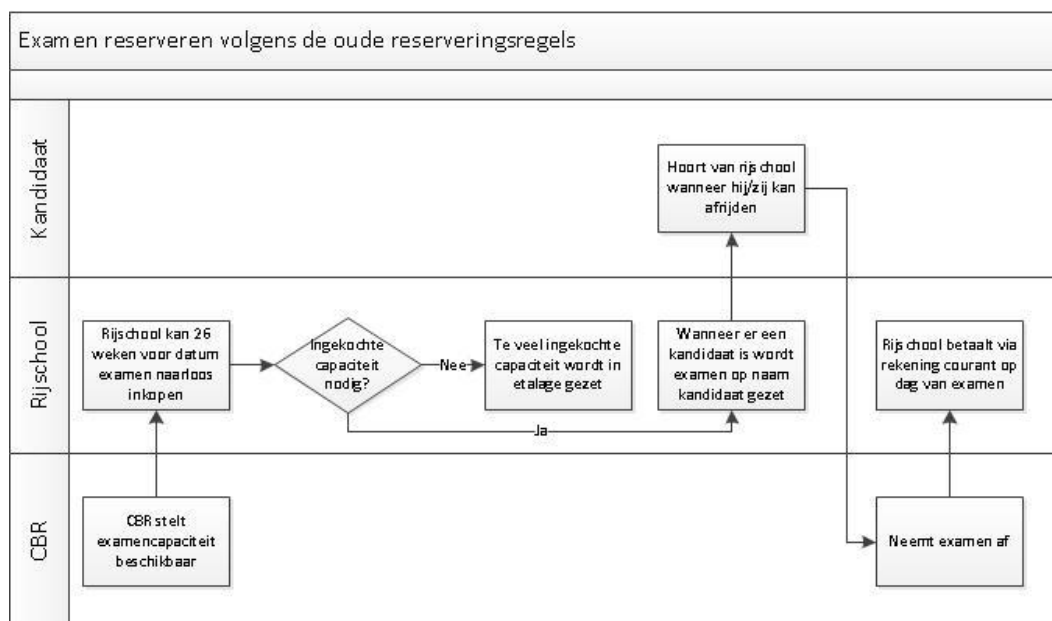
Examen reserveren volgens de oude reserveringsregels

Kandidaat

Rijschool

CBR

Hoort van rijschool wanneer hij/zij kan afrijden

Rijschool kan 26 weken voor datum examen naarloos inkopen

Ingekochte capaciteit nodig?

Nee

Te veel ingekochte capaciteit wordt in etalage gezet

Wanneer er een kandidaat is wordt examen op naam kandidaat gezet

Ja

Rijschool betaalt via rekening courant op dag van examen

CBR stelt examencapaciteit beschikbaar

Neemt examen af